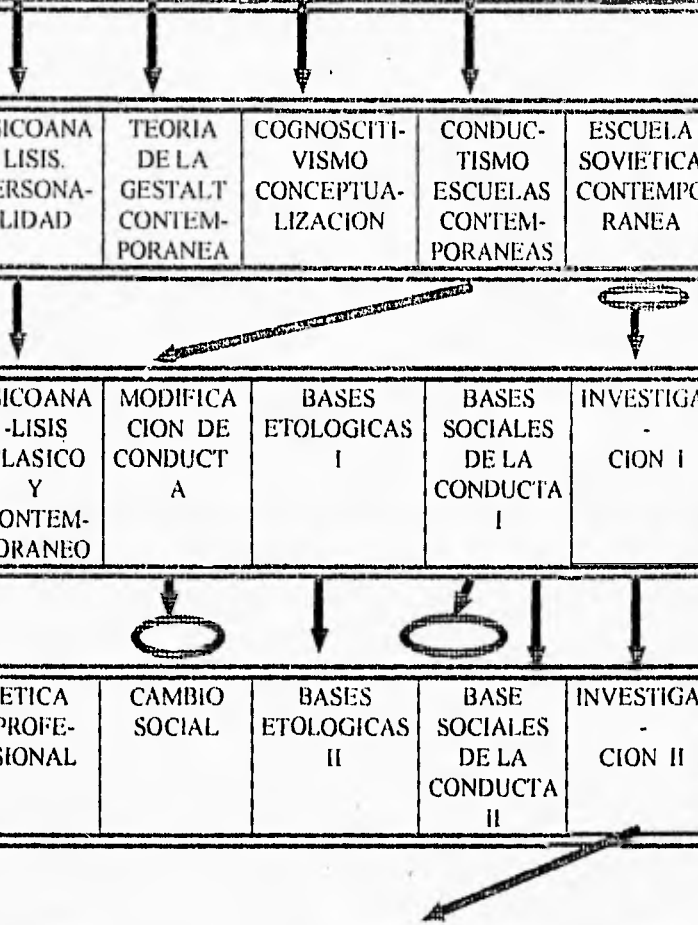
| ICOANA LISIS. ERSONA- LIDAD | TEORIA DE LA GESTALT CONTEM- PORANEA | COGNOSCITI- VISMO CONCEPTUA- LIZACION | CONDUC- TISMO ESCUELAS CONTEM- PORANEAS | ESCUELA SOVIETICA CONTEMPO RANEA |
|---|---|---|---|---|

| ICOANA -LISIS LASICO Y ONTEM- ORANEO | MODIFICA CION DE CONDUCT A | BASES ETOLOGICAS I | BASES SOCIALES DE LA CONDUCTA I | INVESTIGA - CION I |
|---|---|---|---|---|

| ETICA PROFE- SIONAL | CAMBIO SOCIAL | BASES ETOLOGICAS II | BASE SOCIALES DE LA CONDUCTA II | INVESTIGA - CION II |
|---|---|---|---|---|